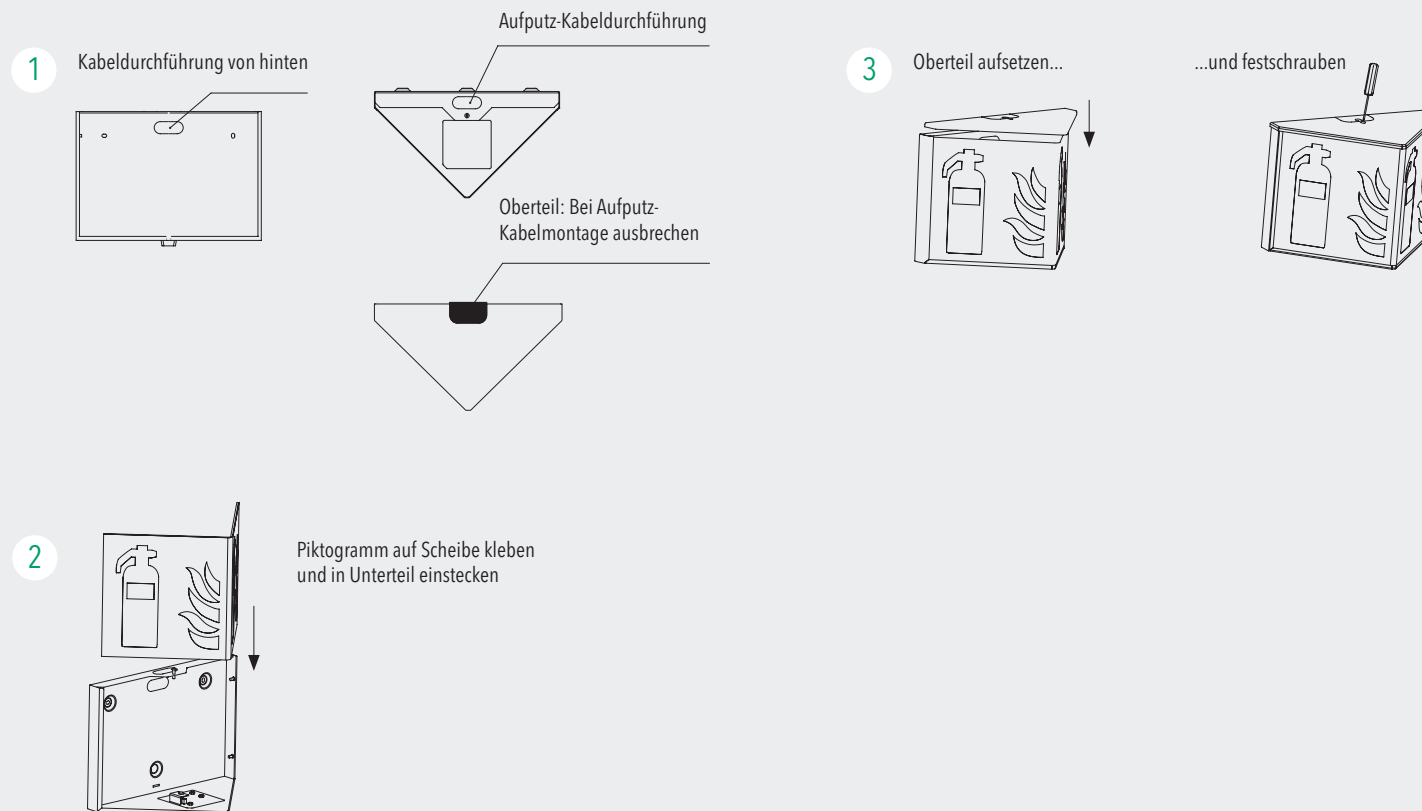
1

Kabeldurchführung von hinten

Aufputz-Kabeldurchführung

Oberteil: Bei Aufputz-Kabelmontage ausbrechen

3

Oberteil aufsetzen...

...und festschrauben

2

Piktogramm auf Scheibe kleben und in Unterteil einstecken